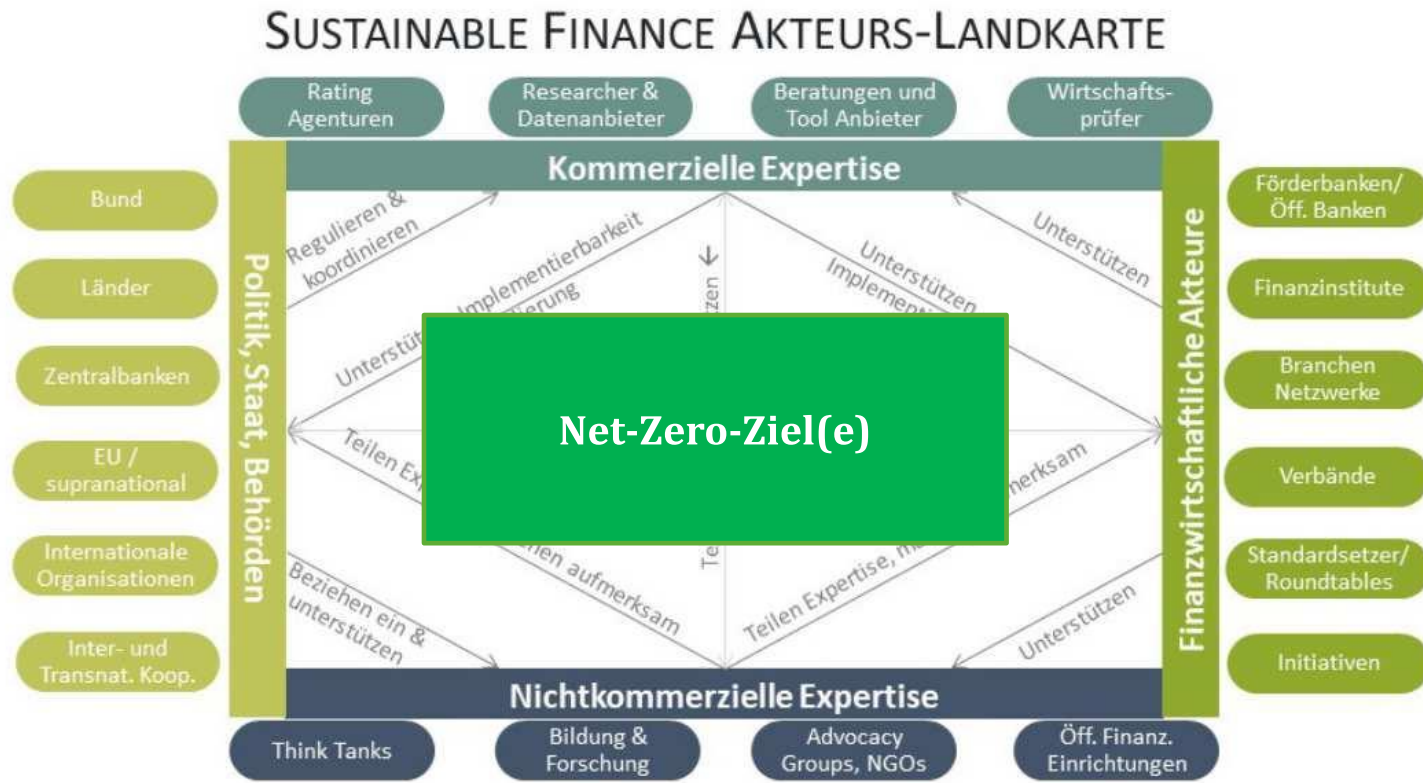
SUSTAINABLE FINANCE AKTEURS-LANDKARTE

Rating Agenturen

Researcher & Datenanbieter

Beratungen und Tool Anbieter

Wirtschaftsprüfer

Kommerzielle Expertise

Bund

Länder

Zentralbanken

EU / supranational

Internationale Organisationen

Inter- und Transnat. Koop.

Politik, Staat, Behörden

Regulieren & koordinieren

Implementierbarkeit

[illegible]ierung

Unterstü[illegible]

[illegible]tzen

Unterstützen

Implementi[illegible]

Unterstützen

Teilen Ex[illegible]

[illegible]erksam

Beziehen ein & unterstützen

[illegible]en aufmerksam

Te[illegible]

Teilen Expertise, m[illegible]

Unterstützen

Net-Zero-Ziel(e)

Finanzwirtschaftliche Akteure

Förderbanken/ Öff. Banken

Finanzinstitute

Branchen Netzwerke

Verbände

Standardsetzer/ Roundtables

Initiativen

Nichtkommerzielle Expertise

Think Tanks

Bildung & Forschung

Advocacy Groups, NGOs

Öff. Finanz. Einrichtungen